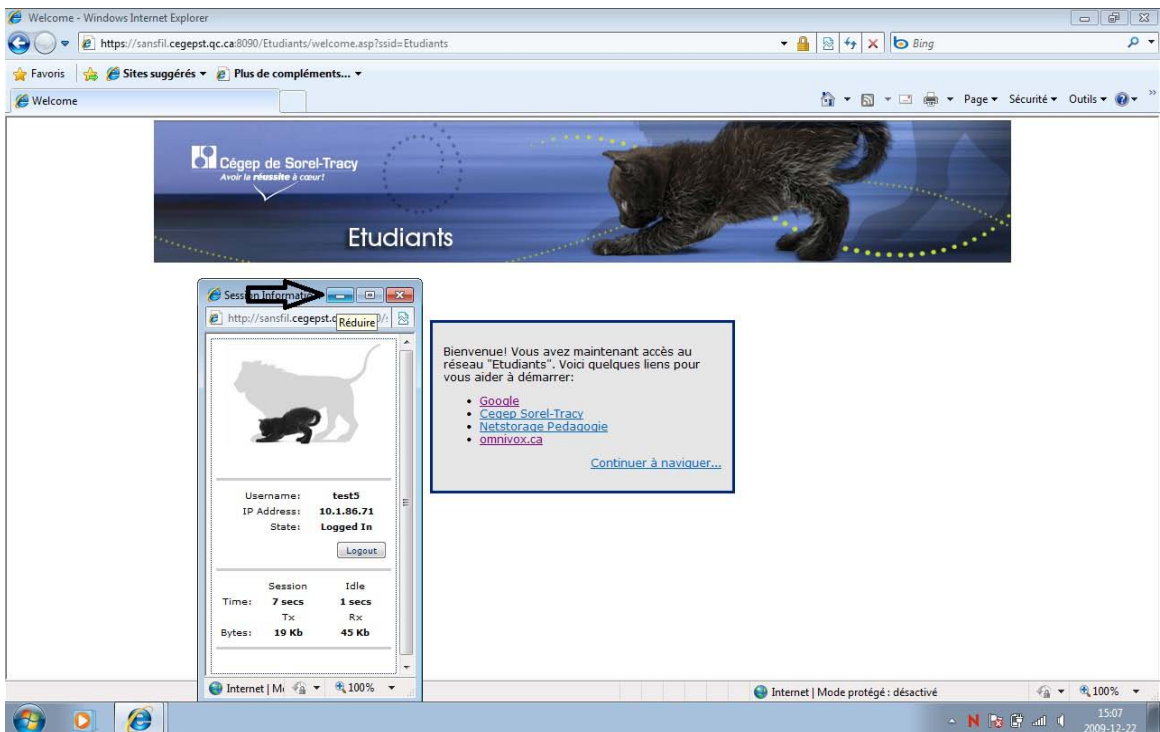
Welcome - Windows Internet Explorer

https://sansfil.cegepst.qc.ca:8090/Etudiants/welcome.asp?ssid=Etudiants

Bing

Favoris

Sites suggérés ▾

Plus de compléments... ▾

Welcome

Page ▾ Sécurité ▾ Outils ▾

Cégep de Sorel-Tracy
Avoir la réussite à cœur!

Etudiants

Sess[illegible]n Informati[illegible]

http://sansfil.cegepst.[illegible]

Réduire

Username: test5
IP Address: 10.1.86.71
State: Logged In

Logout

| | Session | Idle |
|---|---|---|
| Time: | 7 secs | 1 secs |
| | Tx | Rx |
| Bytes: | 19 Kb | 45 Kb |

Bienvenue! Vous avez maintenant accès au réseau "Etudiants". Voici quelques liens pour vous aider à démarrer:

- Google
- Cegep Sorel-Tracy
- Netstorage Pedagogie
- omnivox.ca

Continuer à naviguer...

Internet | M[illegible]

100%

Internet | Mode protégé : désactivé

100%

15:07
2009-12-27